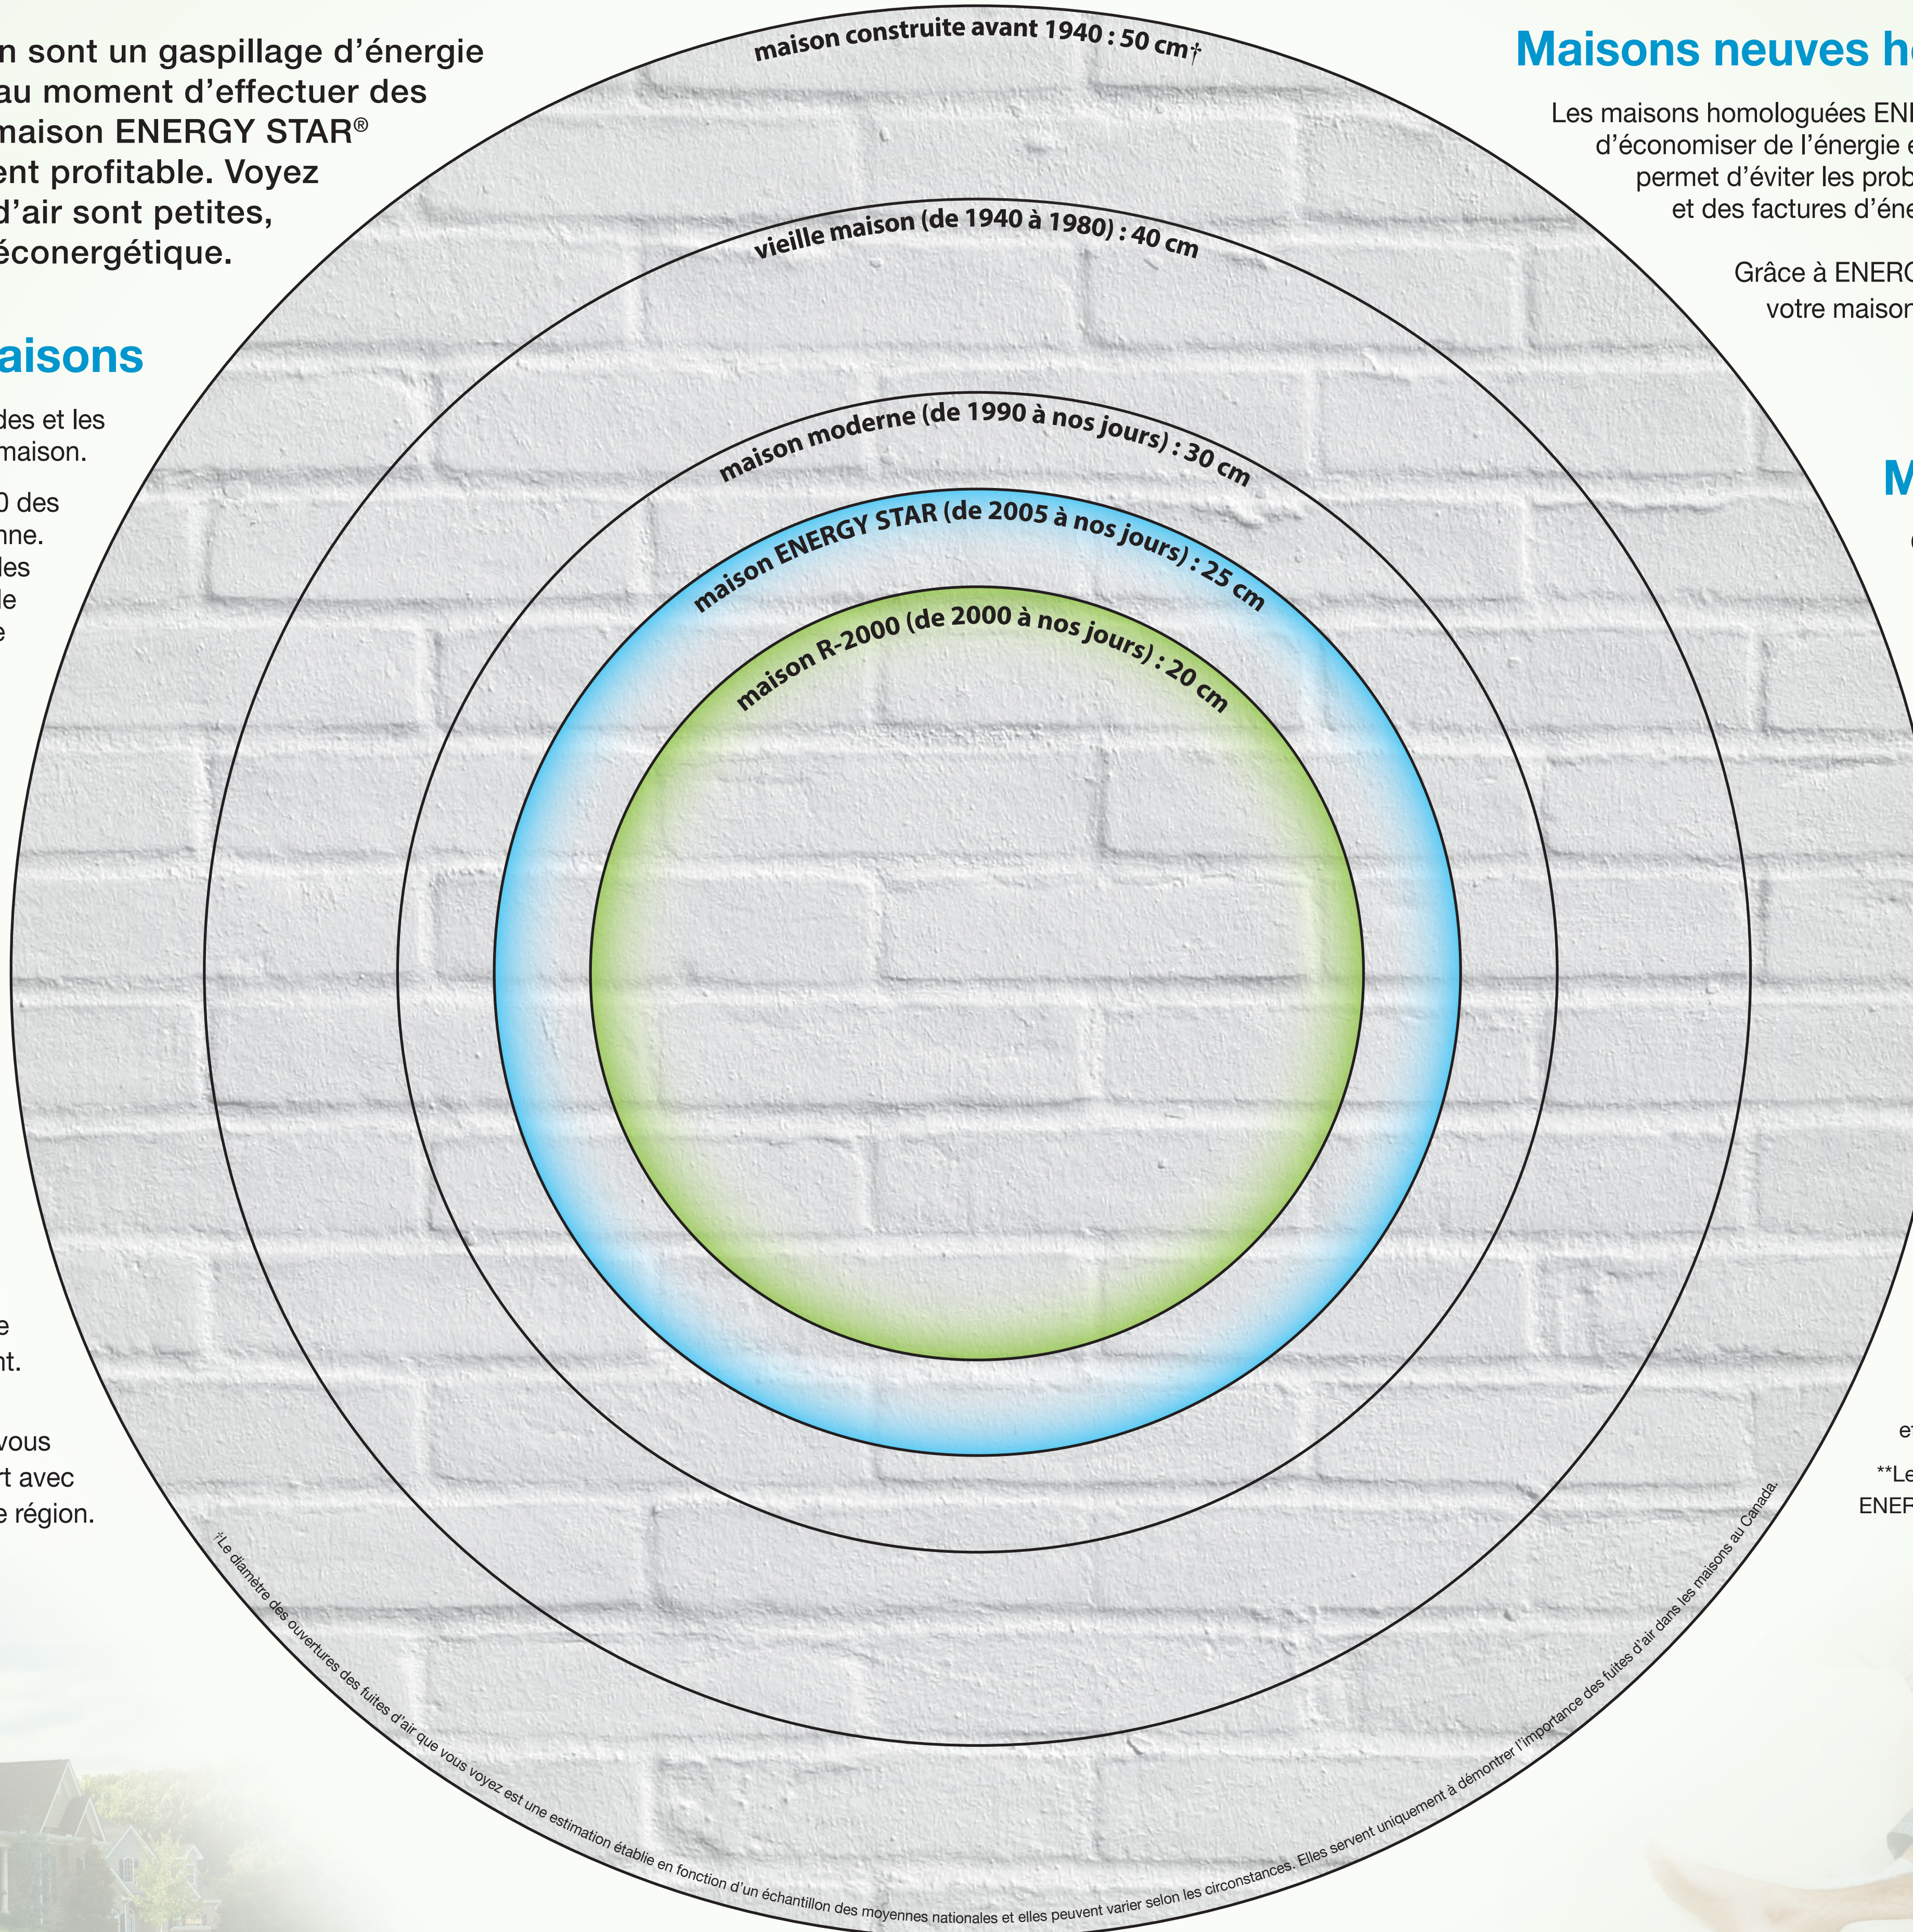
n sont un gaspillage d'énergie au moment d'effectuer des maison ENERGY STAR® ent profitable. Voyez d'air sont petites, éconergétique.

aisons

des et les maison.

0 des nne. les le e

e nt.

vous rt avec e région.

maison construite avant 1940 : 50 cm†

vieille maison (de 1940 à 1980) : 40 cm

maison moderne (de 1990 à nos jours) : 30 cm

maison ENERGY STAR (de 2005 à nos jours) : 25 cm

maison R-2000 (de 2000 à nos jours) : 20 cm

†Le diamètre des ouvertures des fuites d'air que vous voyez est une estimation établie en fonction d'un échantillon des moyennes nationales et elles peuvent varier selon les circonstances. Elles servent uniquement à démontrer l'importance des fuites d'air dans les maisons au Canada.

Maisons neuves h

Les maisons homologuées EN d'économiser de l'énergie e permet d'éviter les prob et des factures d'éne

Grâce à ENER votre maison

M

e

e

**Le
ENER